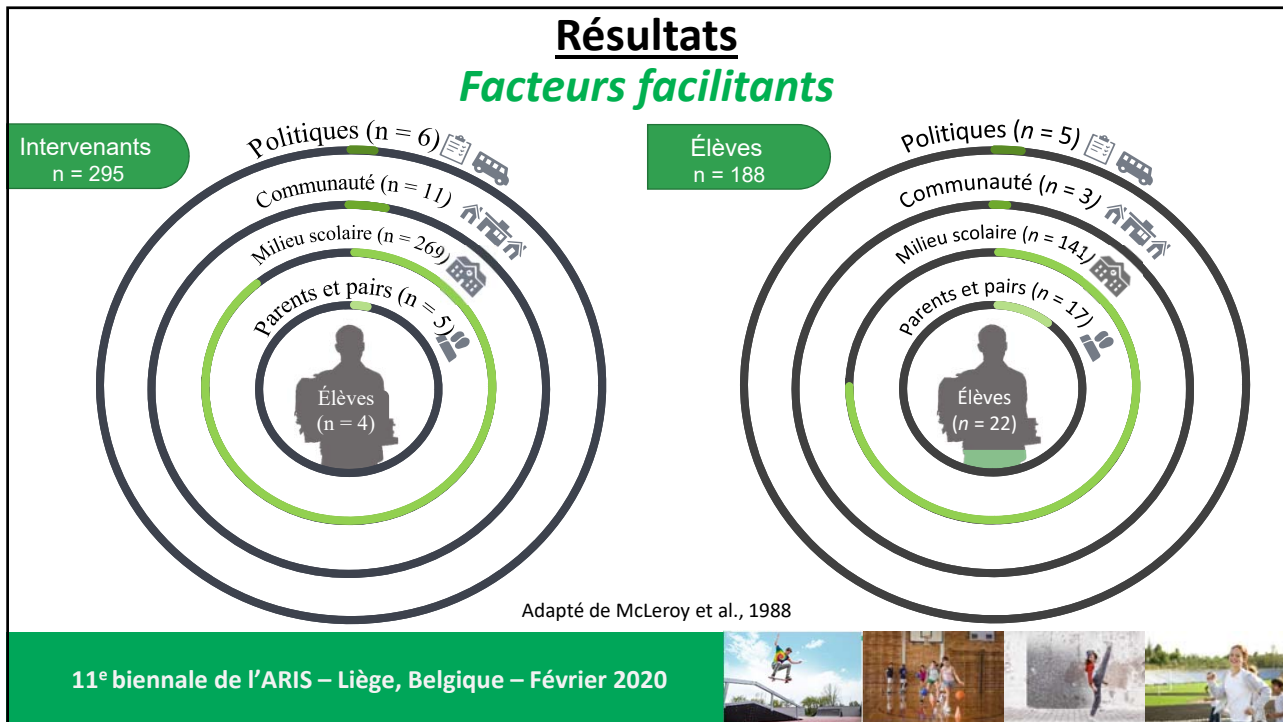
Résultats
Facteurs facilitants

Intervenants
n = 295

Politiques (n = 6)
Communauté (n = 11)
Milieu scolaire (n = 269)
Parents et pairs (n = 5)
Élèves
(n = 4)

Élèves
n = 188

Politiques (n = 5)
Communauté (n = 3)
Milieu scolaire (n = 141)
Parents et pairs (n = 17)
Élèves
(n = 22)

Adapté de McLeroy et al., 1988

11$^{e}$ biennale de l’ARIS – Liège, Belgique – Février 2020